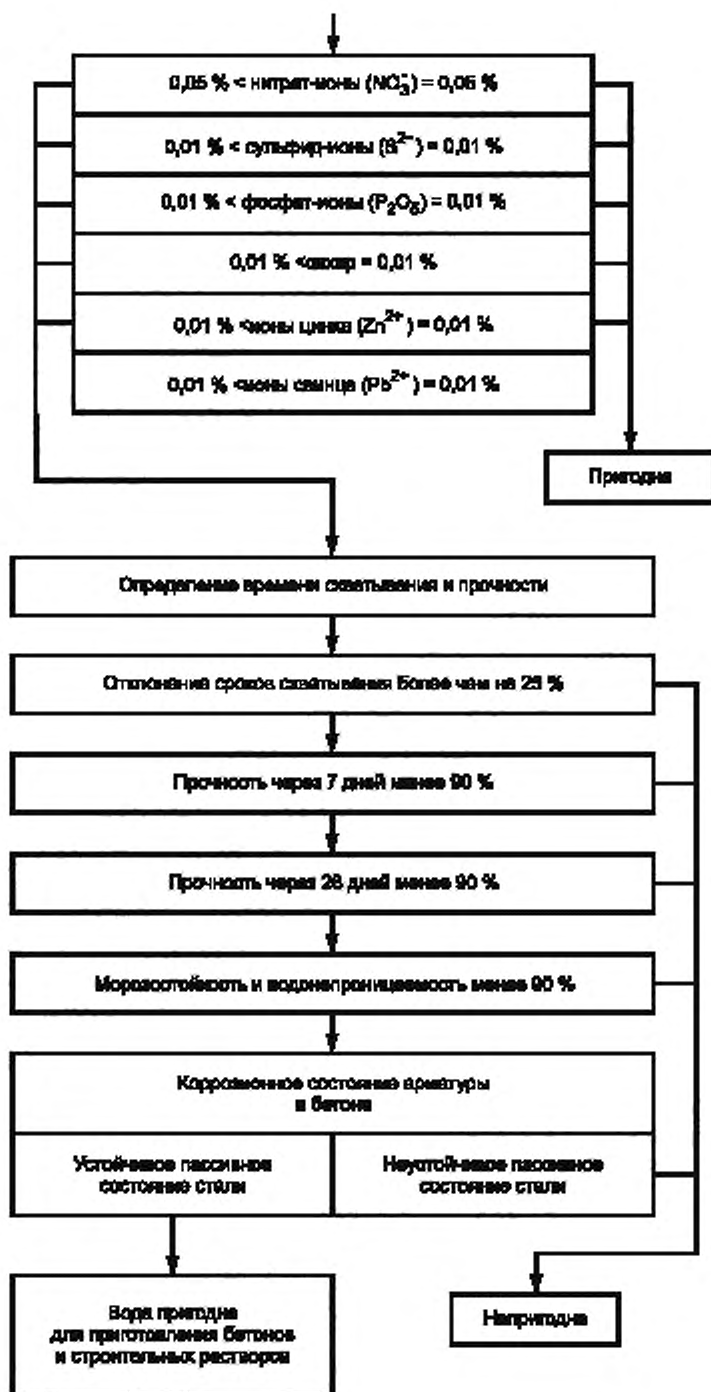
0,05 % < нитрат-ионы ($NO_3^-$) = 0,05 %

0,01 % < сульфид-ионы ($S^{2-}$) = 0,01 %

0,01 % < фосфат-ионы ($P_2O_5$) = 0,01 %

0,01 % <сахар = 0,01 %

0,01 % <ионы цинка ($Zn^{2+}$) = 0,01 %

0,01 % <ионы свинца ($Pb^{2+}$) = 0,01 %

Пригодна

Определение времени схватывания и прочности

Отклонения сроков схватывания более чем на 25 %

Прочность через 7 дней менее 90 %

Прочность через 28 дней менее 90 %

Морозостойкость и водонепроницаемость менее 90 %

Коррозионное состояние арматуры в бетоне

Устойчивое пассивное состояние стали

Неустойчивое пассивное состояние стали

Вода пригодна для приготовления бетонов и строительных растворов

Непригодна